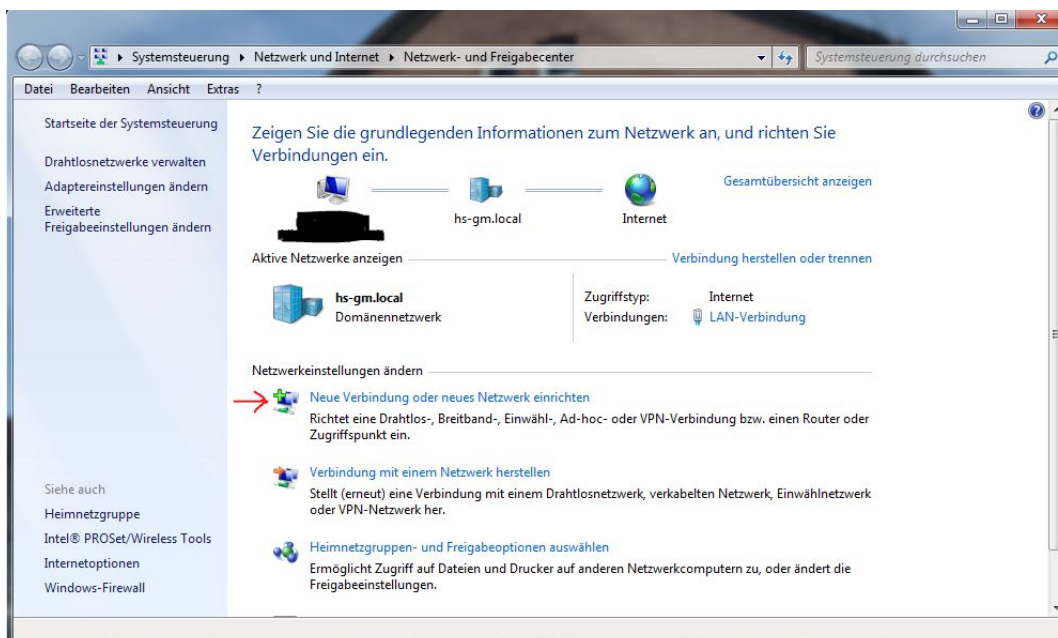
▸ Systemsteuerung ▸ Netzwerk und Internet ▸ Netzwerk- und Freigabecenter

Systemsteuerung durchsuchen

Datei Bearbeiten Ansicht Extras ?

Startseite der Systemsteuerung

Drahtlosnetzwerke verwalten

Adaptereinstellungen ändern

Erweiterte Freigabeeinstellungen ändern

Zeigen Sie die grundlegenden Informationen zum Netzwerk an, und richten Sie Verbindungen ein.

Gesamtübersicht anzeigen

hs-gm.local

Internet

Aktive Netzwerke anzeigen

Verbindung herstellen oder trennen

hs-gm.local
Domänennetzwerk

Zugriffstyp: Internet
Verbindungen: LAN-Verbindung

Netzwerkeinstellungen ändern

Neue Verbindung oder neues Netzwerk einrichten
Richtet eine Drahtlos-, Breitband-, Einwähl-, Ad-hoc- oder VPN-Verbindung bzw. einen Router oder Zugriffspunkt ein.

Verbindung mit einem Netzwerk herstellen
Stellt (erneut) eine Verbindung mit einem Drahtlosnetzwerk, verkabelten Netzwerk, Einwählnetzwerk oder VPN-Netzwerk her.

Heimnetzgruppen- und Freigabeoptionen auswählen
Ermöglicht Zugriff auf Dateien und Drucker auf anderen Netzwerkcomputern zu, oder ändert die Freigabeeinstellungen.

Siehe auch

Heimnetzgruppe

Intel® PROSet/Wireless Tools

Internetoptionen

Windows-Firewall